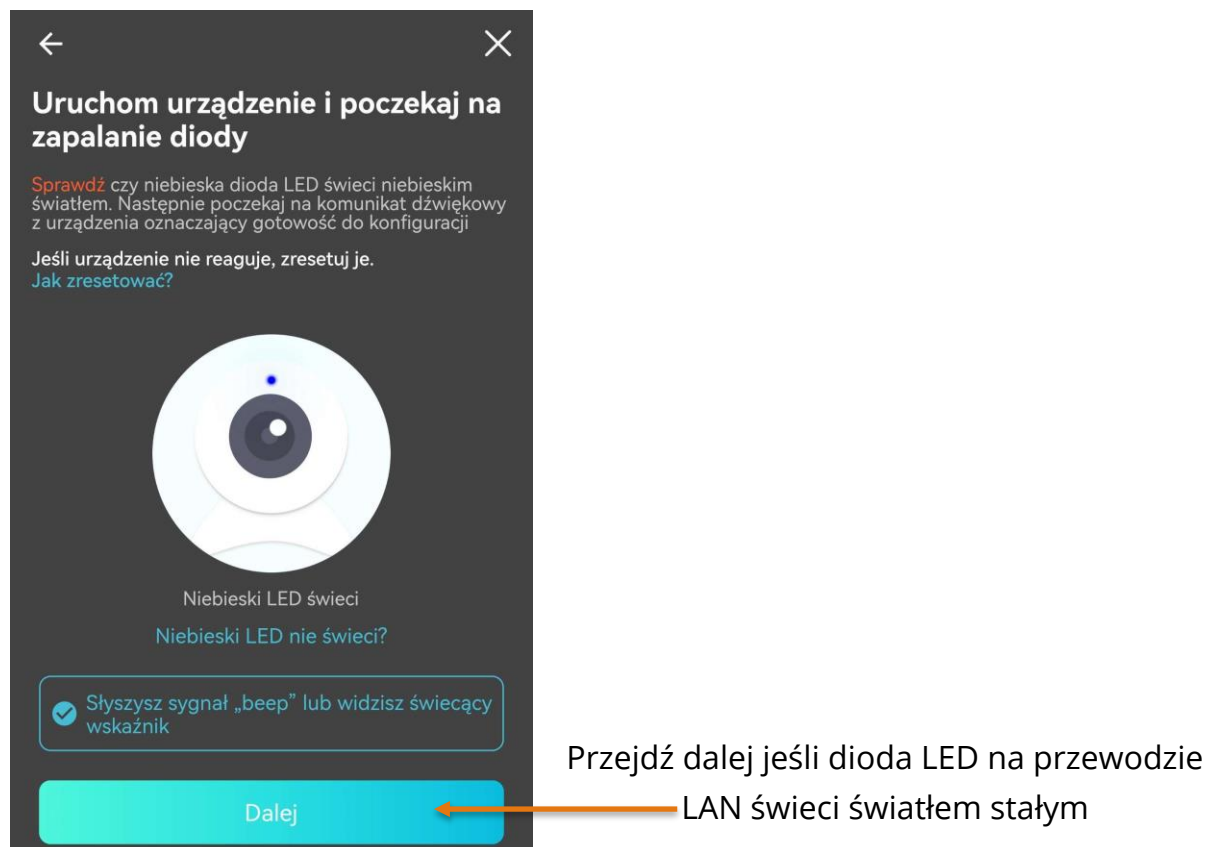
Uruchom urządzenie i poczekaj na zapalanie diody

Sprawdź czy niebieska dioda LED świeci niebieskim światłem. Następnie poczekaj na komunikat dźwiękowy z urządzenia oznaczający gotowość do konfiguracji

Jeśli urządzenie nie reaguje, zresetuj je.
Jak zresetować?

Niebieski LED świeci

Niebieski LED nie świeci?

Słyszysz sygnał „beep" lub widzisz świecący wskaźnik

Dalej

Przejdź dalej jeśli dioda LED na przewodzie LAN świeci światłem stałym